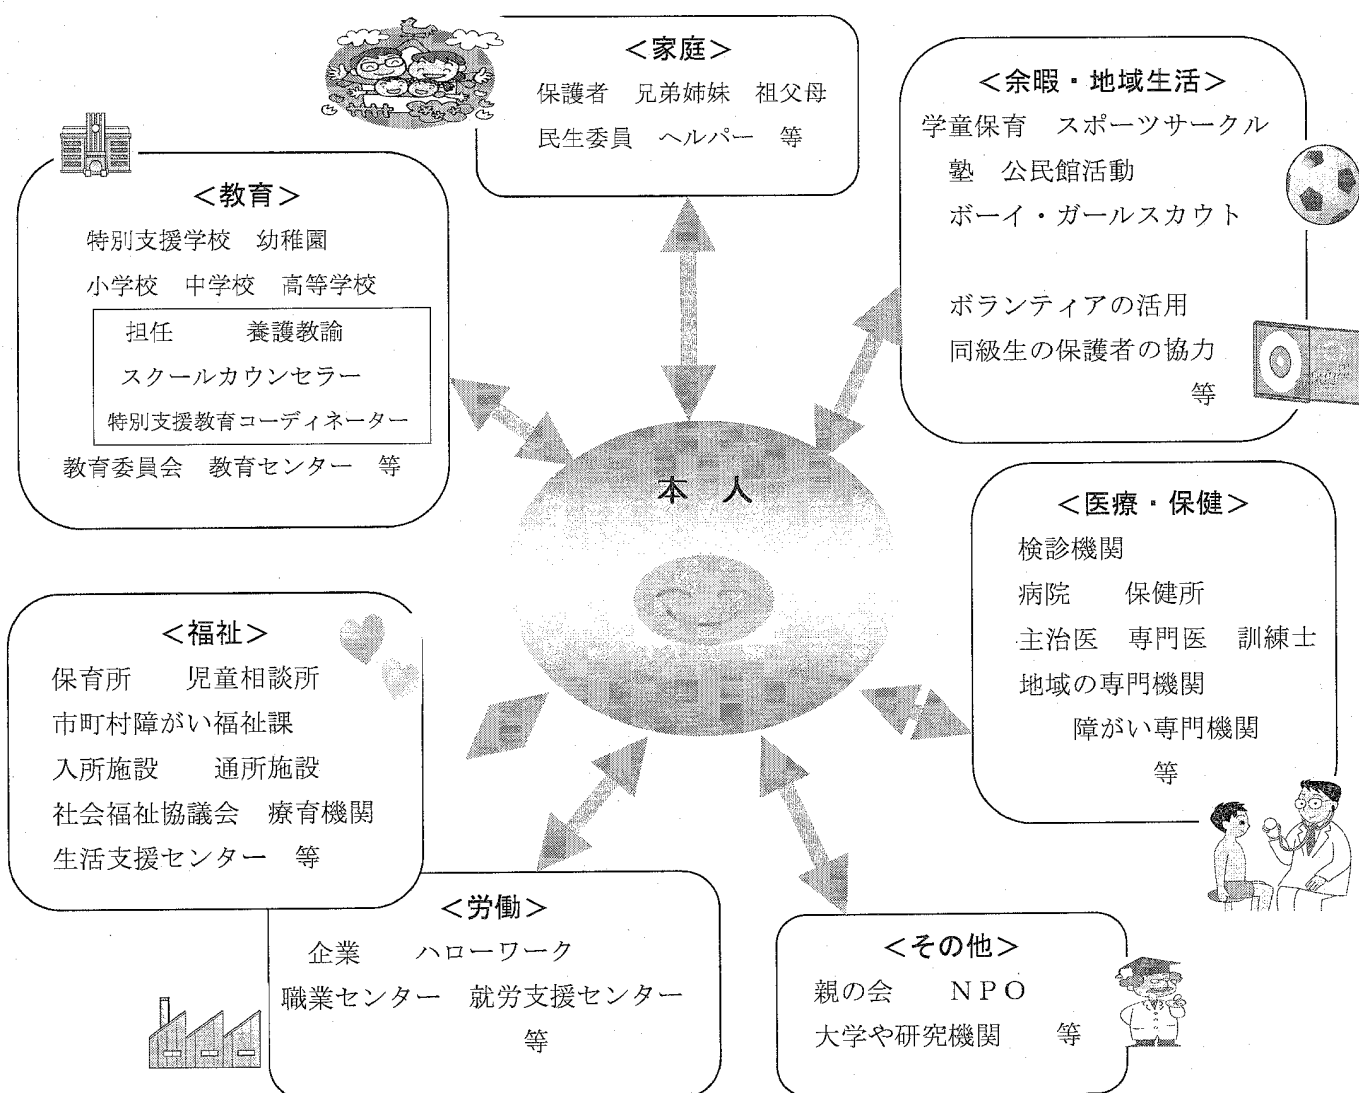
<家庭>
保護者　兄弟姉妹　祖父母
民生委員　ヘルパー　等

<余暇・地域生活>
学童保育　スポーツサークル
塾　公民館活動
ボーイ・ガールスカウト

ボランティアの活用
同級生の保護者の協力
等

<教育>
特別支援学校　幼稚園
小学校　中学校　高等学校
担任　養護教諭
スクールカウンセラー
特別支援教育コーディネーター
教育委員会　教育センター　等

本　人

<医療・保健>
検診機関
病院　保健所
主治医　専門医　訓練士
地域の専門機関
障がい専門機関
等

<福祉>
保育所　児童相談所
市町村障がい福祉課
入所施設　通所施設
社会福祉協議会　療育機関
生活支援センター　等

<労働>
企業　ハローワーク
職業センター　就労支援センター
等

<その他>
親の会　NPO
大学や研究機関　等